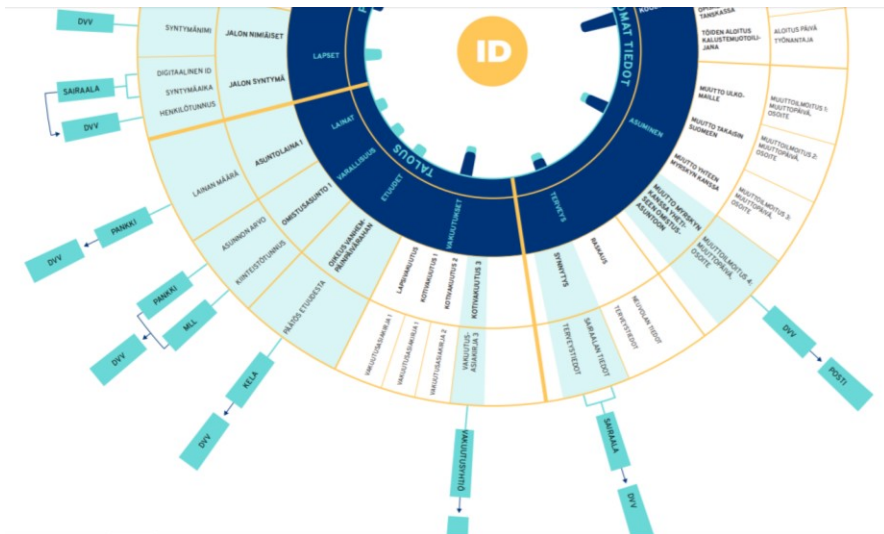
ID

LAPSET
LAINAT
VARALLISUUS
TALOUS
ETUUDET
VAKUUTUKSET
TERVEYS
ASUMINEN
OMAT TIEDOT

DVV
SYNTYMÄNIMI
JALON NIMIÄISET
DIGITAALINEN ID
SYNTYMÄAIKA
HENKILÖTUNNUS
JALON SYNTYMÄ
SAIRAALA
DVV
ASUNTOLAINA 1
LAINAN MÄÄRÄ
OMISTUSASUNTO 1
ASUNNON ARVO
KIINTEISTÖTUNNUS
OIKEUS VANHEMPAINPERINTÖÖN
PANKKI
DVV
PANKKI
MLL
DVV
PÄÄTÖS ETUUDESTA
KELA
DVV
LAPSIVAKUUTUS
KOTIVAKUUTUS 1
KOTIVAKUUTUS 2
KOTIVAKUUTUS 3
VAKUUTUSASIAKIRJA 1
VAKUUTUSASIAKIRJA 2
VAKUUTUSASIAKIRJA 3
VAKUUTUSASIAKIRJA 3
VAKUUTUSYHTIÖ
SYNNYTYS
RASKAUS
TERVEYSTIEDOT
SAIRAALAN TIEDOT
TERVEYSTIEDOT
NEUVOLAN TIEDOT
SAIRAALA
DVV
TÖIDEN ALOITUS KALUSTEMUOTOILIJANA
ALOITUS PÄIVÄ TYÖNANTAJA
MUUTTO ULKOMAILLE
MUUTTOILMOITUS 1: MUUTTOPÄIVÄ, OSOITE
MUUTTO TAKAISIN SUOMEEN
MUUTTOILMOITUS 2: MUUTTOPÄIVÄ, OSOITE
MUUTTO YHTEEN AYRSAYN KANSSA
MUUTTOILMOITUS 3: MUUTTOPÄIVÄ, OSOITE
MUUTTO HIETSKYN KANSSA PIENTALOKEEKOMISTUSASUNTOON
MUUTTOILMOITUS 4: MUUTTOPÄIVÄ, OSOITE
DVV
POSTI